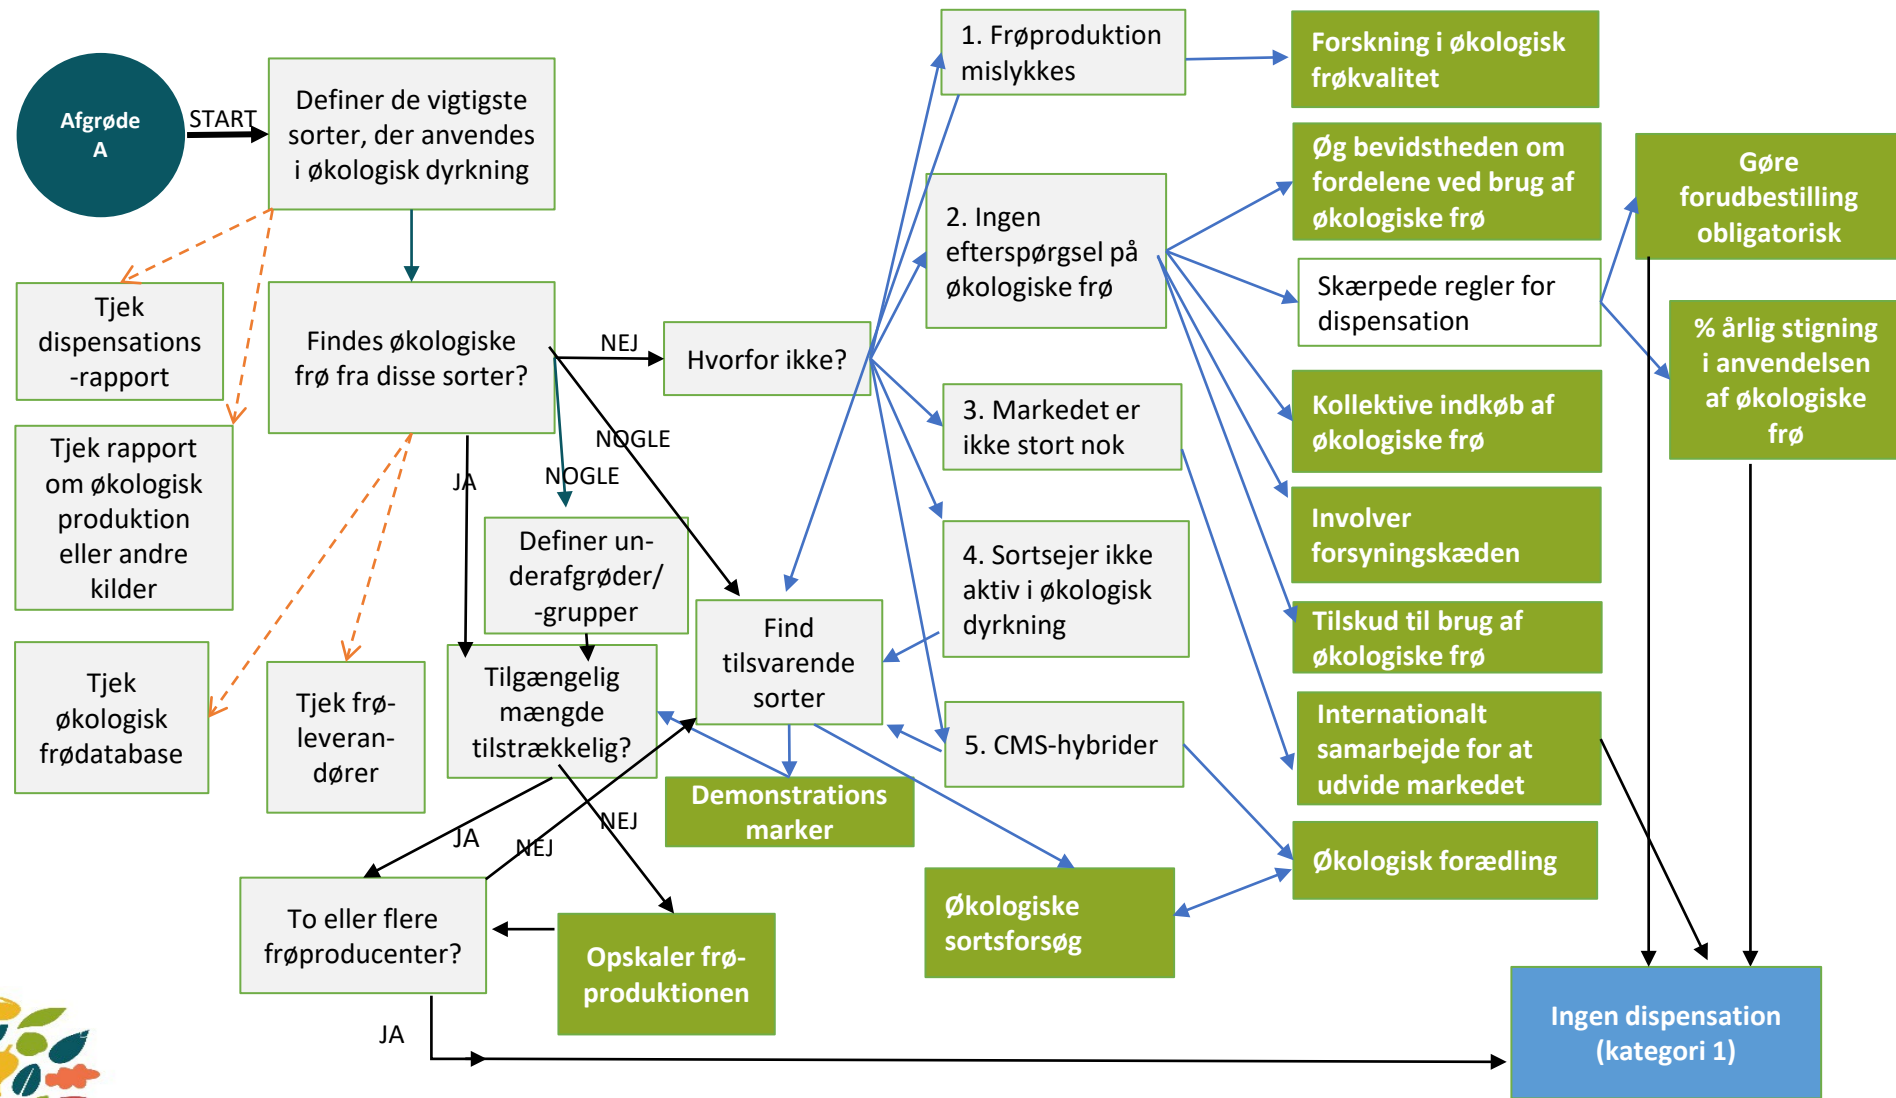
Afgrøde A

START

Definer de vigtigste sorter, der anvendes i økologisk dyrkning

Tjek dispensations -rapport

Tjek rapport om økologisk produktion eller andre kilder

Tjek økologisk frødatabase

Findes økologiske frø fra disse sorter?

NEJ

Hvorfor ikke?

NOGLE

NOGLE

JA

Tjek frø-leverandører

Definer underafgrøder/ -grupper

Tilgængelig mængde tilstrækkelig?

Find tilsvarende sorter

Demonstrations marker

JA

NEJ

NEJ

To eller flere frøproducenter?

Opskaler frøproduktionen

JA

1. Frøproduktion mislykkes

2. Ingen efterspørgsel på økologiske frø

3. Markedet er ikke stort nok

4. Sortsejer ikke aktiv i økologisk dyrkning

5. CMS-hybrider

Økologiske sortsforsøg

Forskning i økologisk frøkvalitet

Øg bevidstheden om fordelene ved brug af økologiske frø

Skærpede regler for dispensation

Kollektive indkøb af økologiske frø

Involver forsyningskæden

Tilskud til brug af økologiske frø

Internationalt samarbejde for at udvide markedet

Økologisk forædling

Gøre forudbestilling obligatorisk

% årlig stigning i anvendelsen af økologiske frø

Ingen dispensation (kategori 1)